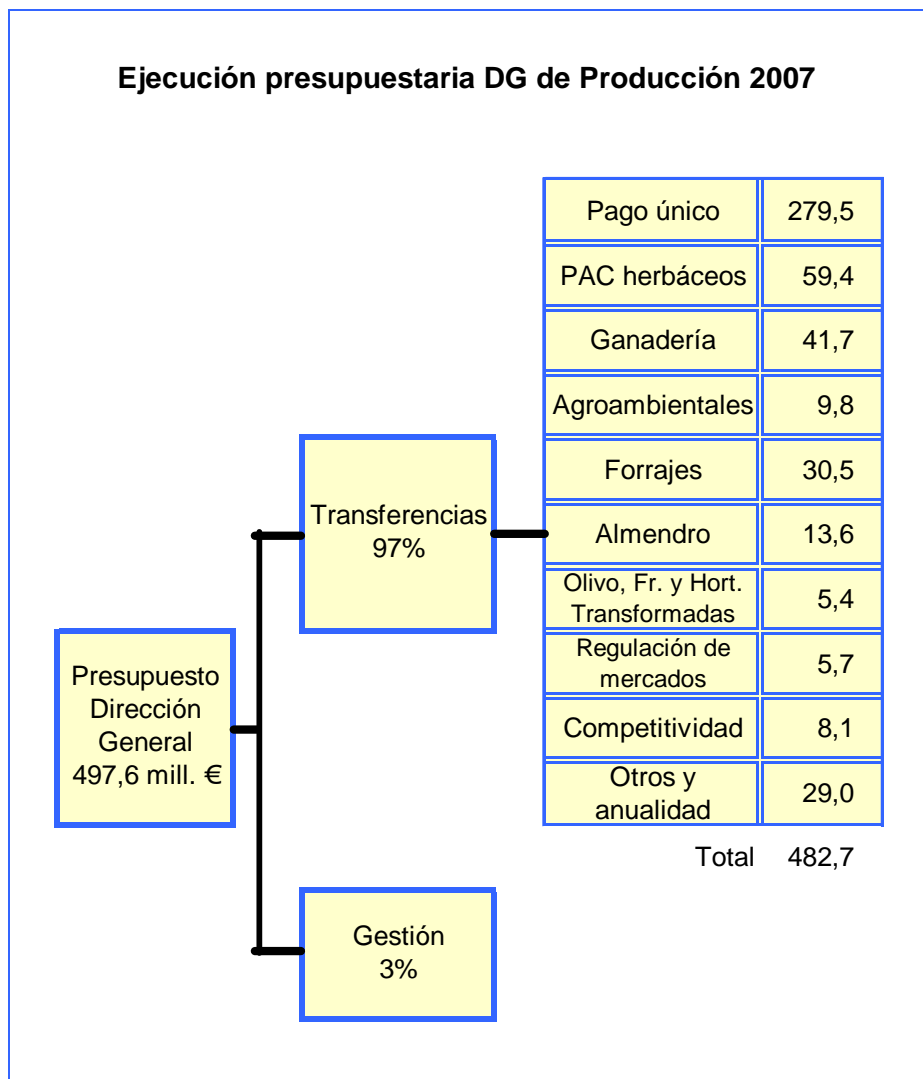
Ejecución presupuestaria DG de Producción 2007

Presupuesto Dirección General 497,6 mill. €

Transferencias 97%

Gestión 3%

| | |
|---|---|
| Pago único | 279,5 |
| PAC herbáceos | 59,4 |
| Ganadería | 41,7 |
| Agroambientales | 9,8 |
| Forrajes | 30,5 |
| Almendro | 13,6 |
| Olivo, Fr. y Hort. Transformadas | 5,4 |
| Regulación de mercados | 5,7 |
| Competitividad | 8,1 |
| Otros y anualidad | 29,0 |

Total 482,7